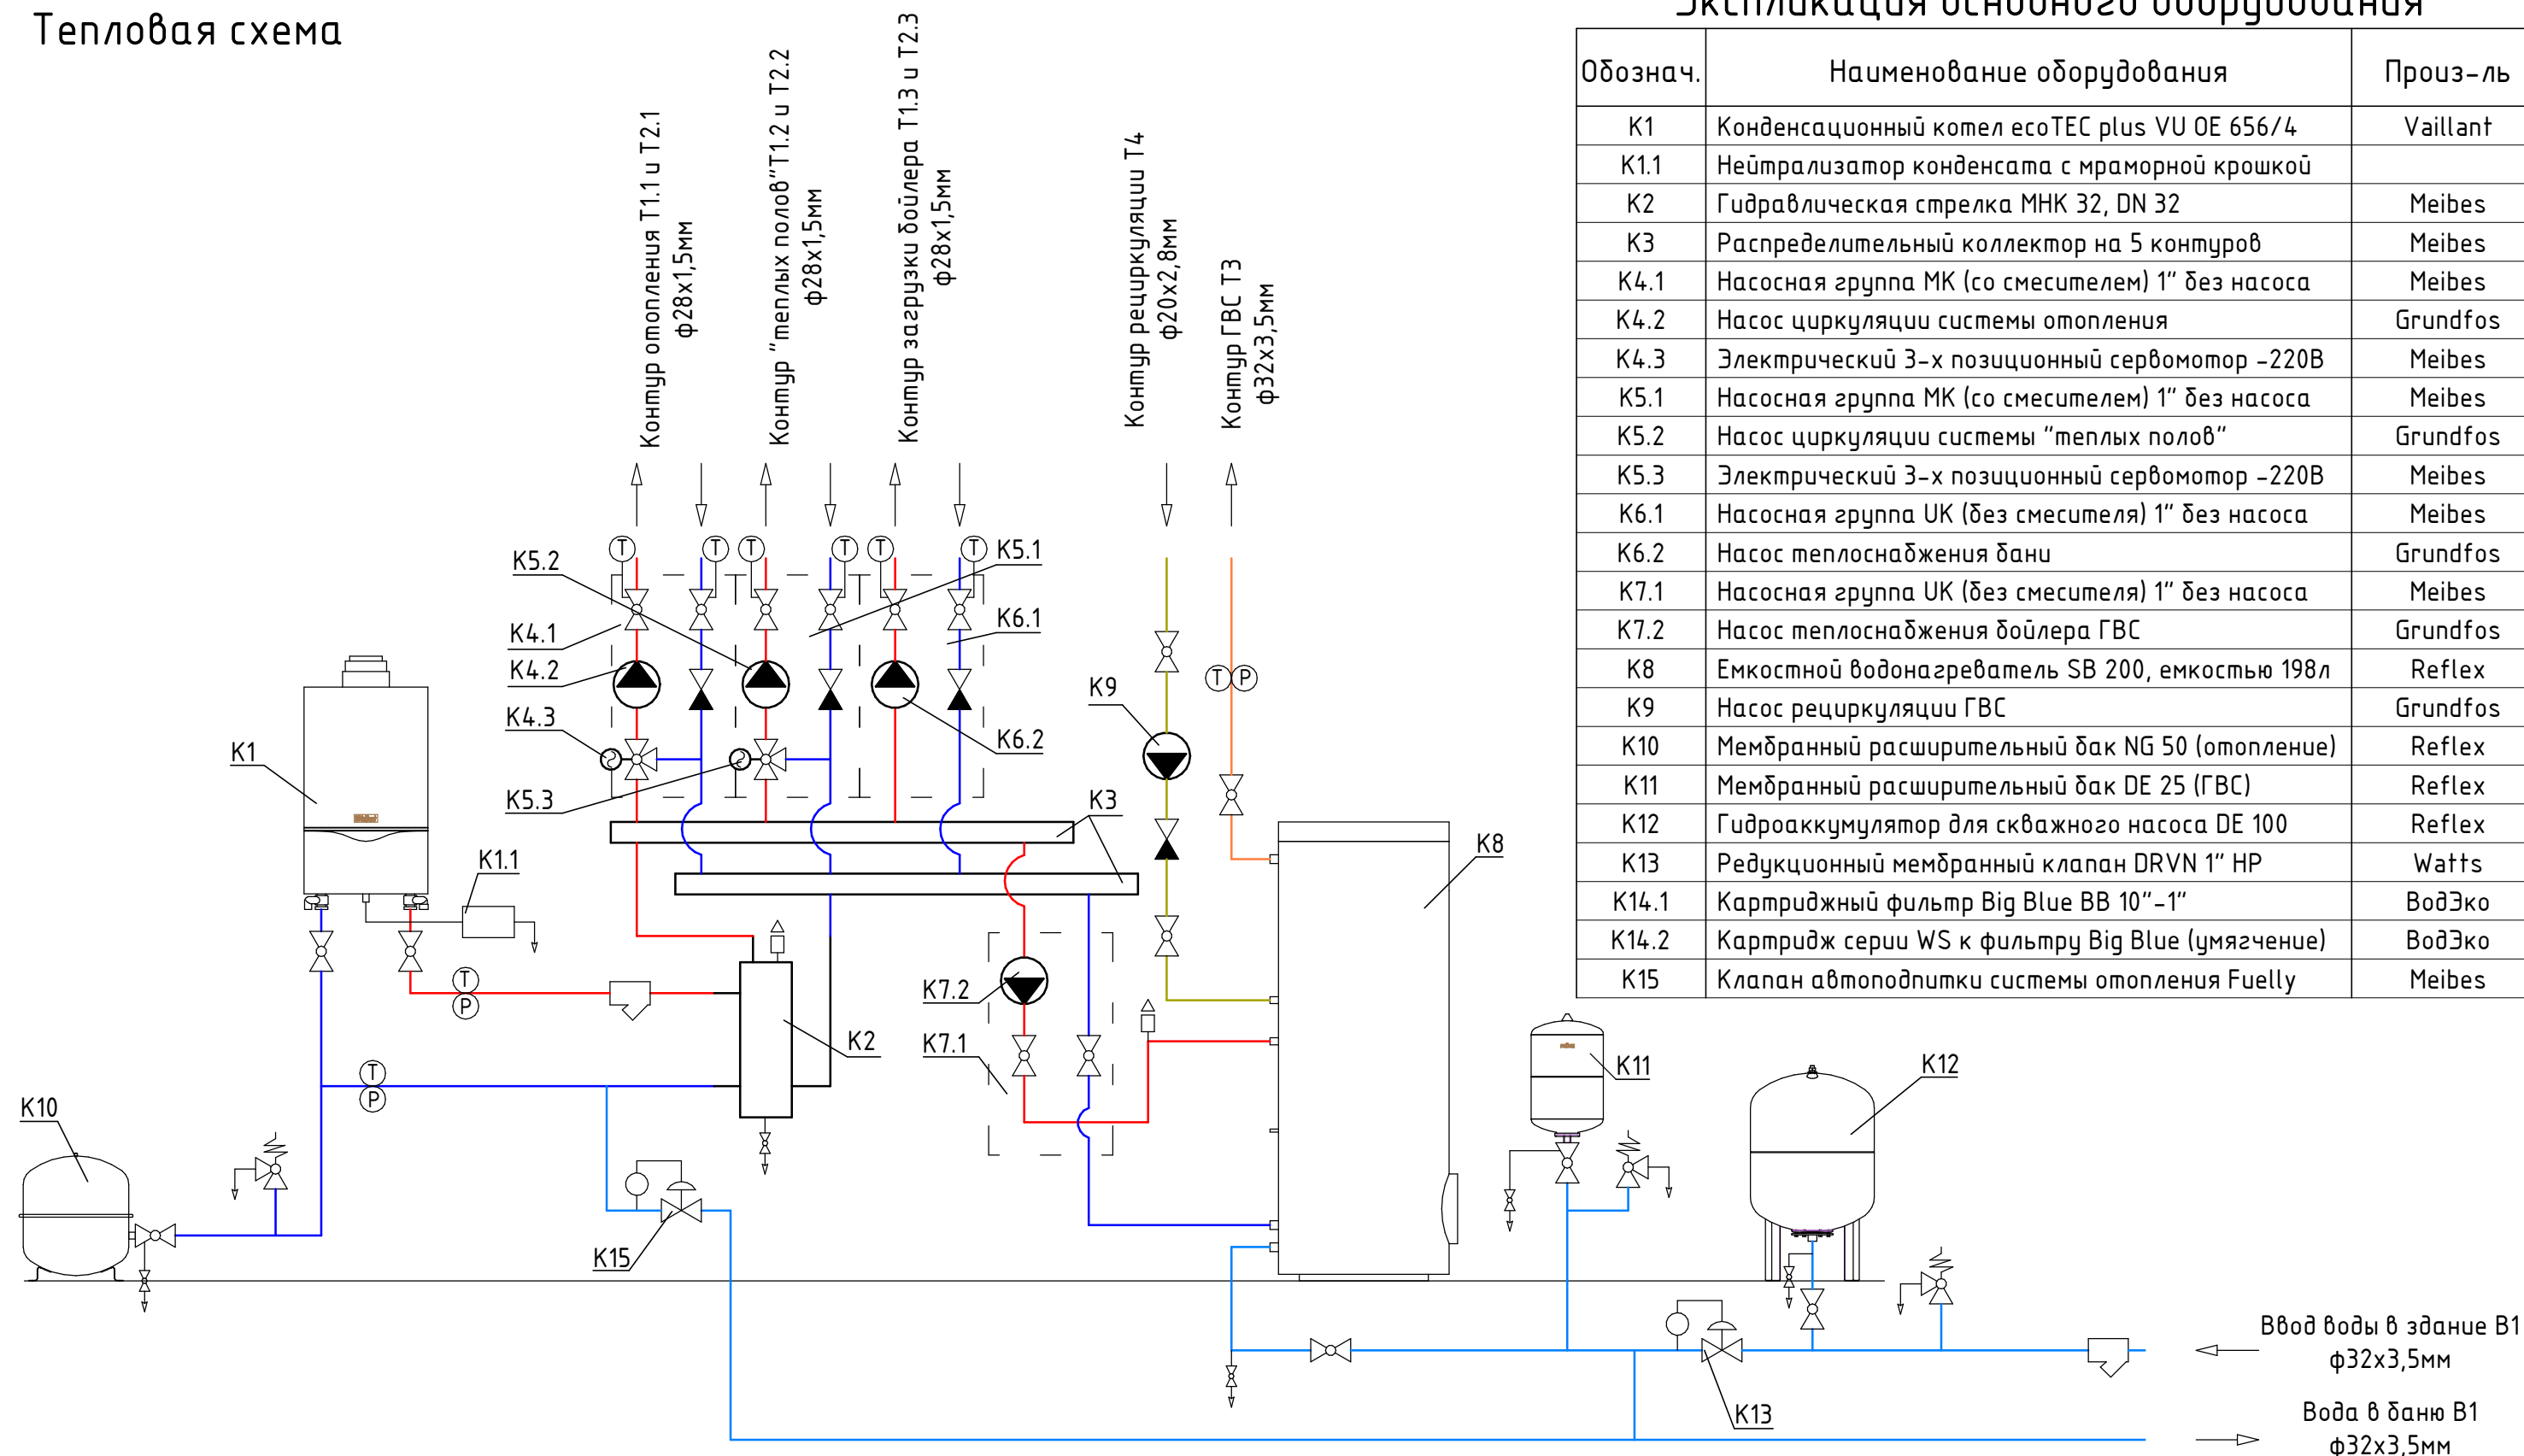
Тепловая схема

Экспликация основного оборудования

| Обознач. | Наименование оборудования | Произ-ль |
|---|---|---|
| K1 | Конденсационный котел ecoTEC plus VU OE 656/4 | Vaillant |
| K1.1 | Нейтрализатор конденсата с мраморной крошкой | |
| K2 | Гидравлическая стрелка MHK 32, DN 32 | Meibes |
| K3 | Распределительный коллектор на 5 контуров | Meibes |
| K4.1 | Насосная группа MK (со смесителем) 1" без насоса | Meibes |
| K4.2 | Насос циркуляции системы отопления | Grundfos |
| K4.3 | Электрический 3-х позиционный сервомотор -220В | Meibes |
| K5.1 | Насосная группа MK (со смесителем) 1" без насоса | Meibes |
| K5.2 | Насос циркуляции системы "теплых полов" | Grundfos |
| K5.3 | Электрический 3-х позиционный сервомотор -220В | Meibes |
| K6.1 | Насосная группа UK (без смесителя) 1" без насоса | Meibes |
| K6.2 | Насос теплоснабжения бани | Grundfos |
| K7.1 | Насосная группа UK (без смесителя) 1" без насоса | Meibes |
| K7.2 | Насос теплоснабжения бойлера ГВС | Grundfos |
| K8 | Емкостной водонагреватель SB 200, емкостью 198л | Reflex |
| K9 | Насос рециркуляции ГВС | Grundfos |
| K10 | Мембранный расширительный бак NG 50 (отопление) | Reflex |
| K11 | Мембранный расширительный бак DE 25 (ГВС) | Reflex |
| K12 | Гидроаккумулятор для скважного насоса DE 100 | Reflex |
| K13 | Редукционный мембранный клапан DRVN 1" HP | Watts |
| K14.1 | Картриджный фильтр Big Blue BB 10"-1" | ВодЭко |
| K14.2 | Картридж серии WS к фильтру Big Blue (умягчение) | ВодЭко |
| K15 | Клапан автоподпитки системы отопления Fuelly | Meibes |

Контур отопления Т1.1 и Т2.1 ф28х1,5мм
Контур "теплых полов"Т1.2 и Т2.2 ф28х1,5мм
Контур загрузки бойлера Т1.3 и Т2.3 ф28х1,5мм
Контур рециркуляции Т4 ф20х2,8мм
Контур ГВС Т3 ф32х3,5мм

T T T T T T T P T P T P
K5.2 K5.1 K4.1 K6.1 K4.2 K9 K4.3 K6.2 K5.3 K3 K1 K1.1 K8 K7.2 K2 K7.1 K11 K12 K10 K15 K13

Ввод воды в здание В1 ф32х3,5мм
Вода в баню В1 ф32х3,5мм